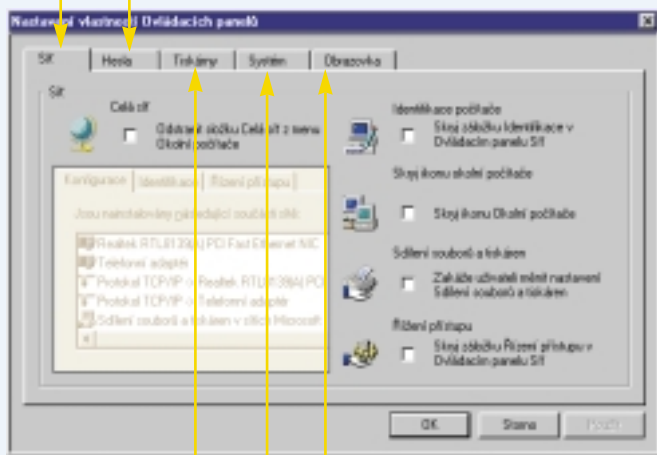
Nastavení vlastností Ovládacích panelů

Síť | Hesla | Tiskárny | Systém | Obrazovka

Síť

Celá síť

Odstranit složku Celá síť z okna Okolní počítače

Konfigurace | Identifikace | Řízení přístupu

Jsou nainstalovány následující součásti sítě:

Realtek RTL8139(A) PCI Fast Ethernet NIC
Telefonní adaptér
Protokol TCP/IP -> Realtek RTL8139(A) PCI
Protokol TCP/IP -> Telefonní adaptér
Sdílení souborů a tiskáren v sítích Microsoft

Identifikace počítače

Skrýt záložku Identifikace v Ovládacím panelu Síť

Skrýt ikonu okolní počítače

Skrýt ikonu Okolní počítače

Sdílení souborů a tiskáren

Zakáže uživateli měnit nastavení Sdílení souborů a tiskáren

Řízení přístupu

Skrýt záložku Řízení přístupu v Ovládacím panelu Síť

OK | Storno | Použít